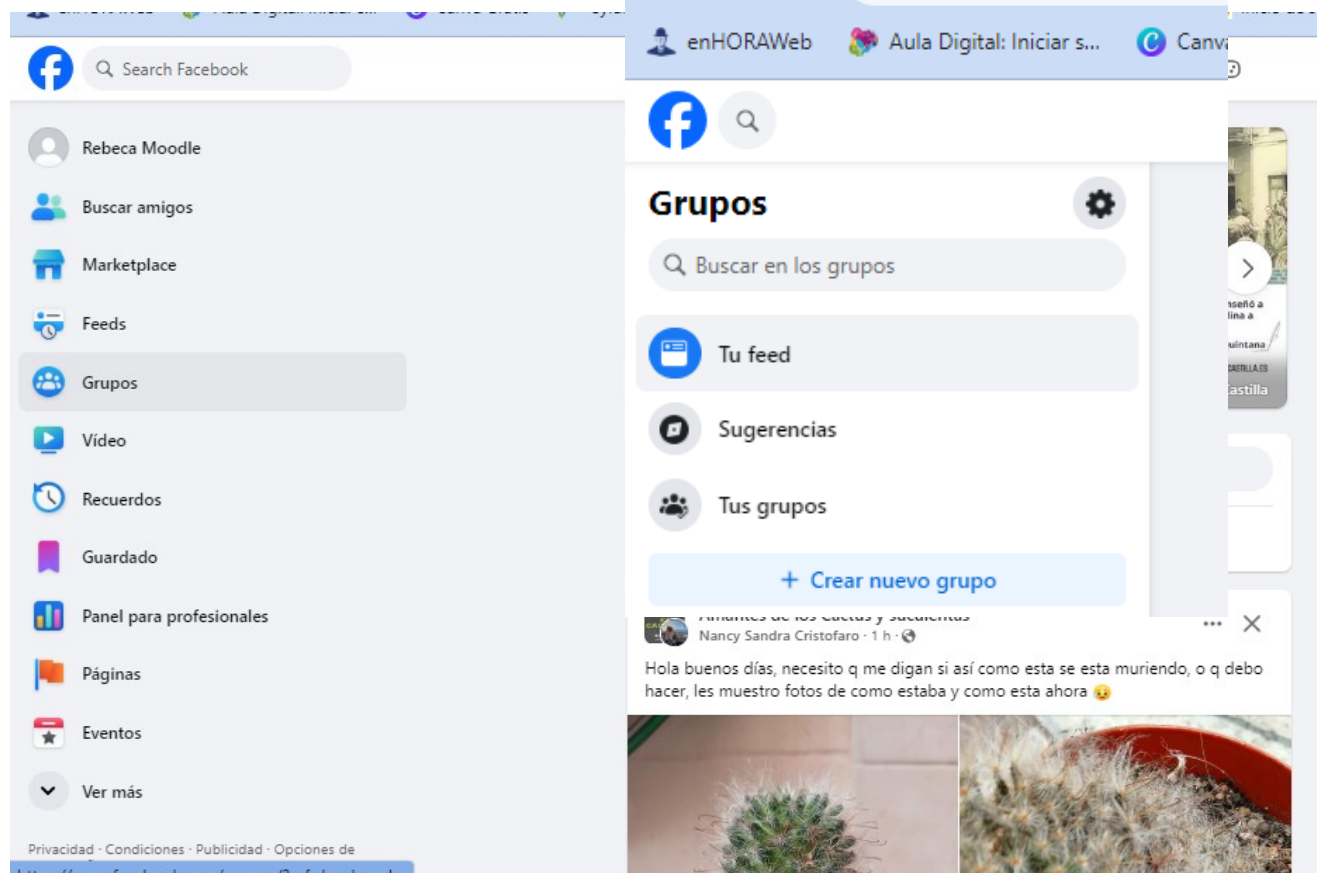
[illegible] Aula Digital: Iniciar s... Canva Gratis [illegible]

Search Facebook

Rebeca Moodle

Buscar amigos

Marketplace

Feeds

Grupos

Vídeo

Recuerdos

Guardado

Panel para profesionales

Páginas

Eventos

Ver más

Privacidad · Condiciones · Publicidad · Opciones de

enHORAWeb Aula Digital: Iniciar s... Canva

Grupos

Buscar en los grupos

Tu feed

Sugerencias

Tus grupos

+ Crear nuevo grupo

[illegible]
Nancy Sandra Cristofaro · 1 h ·

Hola buenos días, necesito q me digan si así como esta se esta muriendo, o q debo hacer, les muestro fotos de como estaba y como esta ahora 😦

enseñó a
lina a
uintana
CASTILLA.ES
Castilla